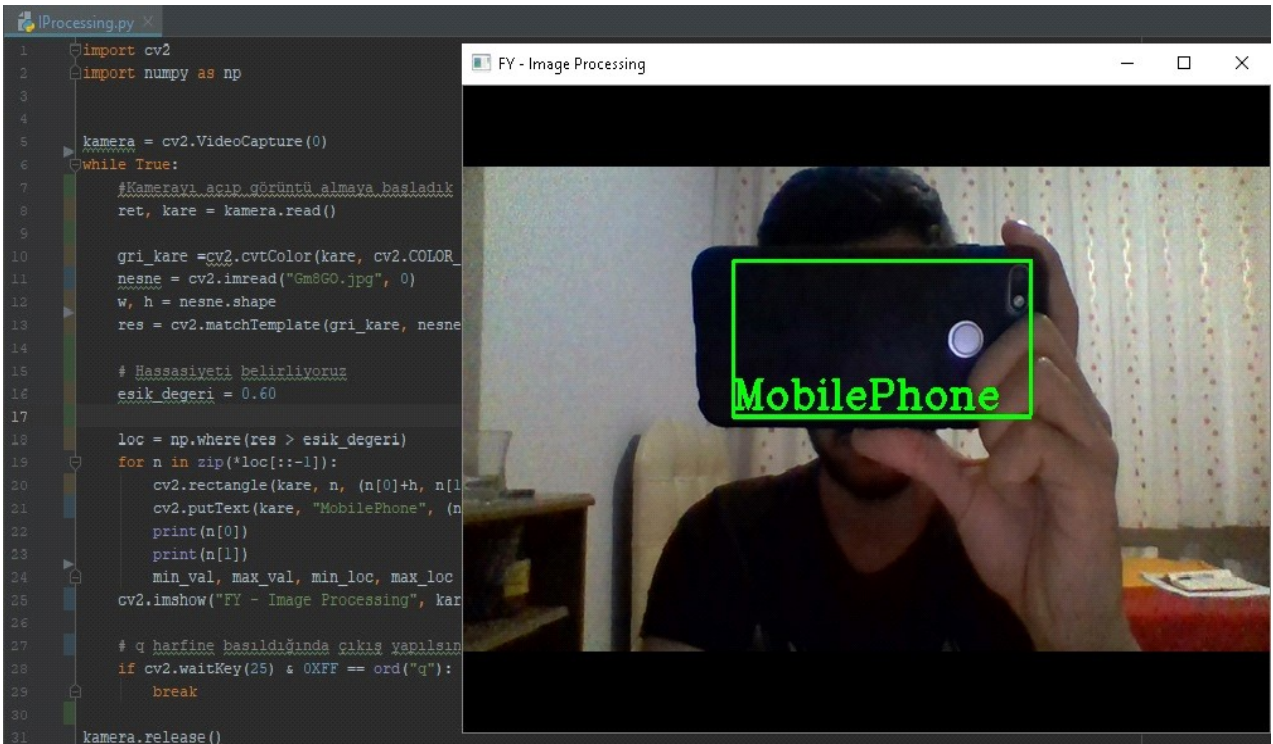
iProcessing.py ×

1 import cv2
2 import numpy as np
3
4
5 kamera = cv2.VideoCapture(0)
6 while True:
7     #Kamerayı açıp görüntü almaya başladık
8     ret, kare = kamera.read()
9
10     gri_kare =cv2.cvtColor(kare, cv2.COLOR_
11     nesne = cv2.imread("Gm8GO.jpg", 0)
12     w, h = nesne.shape
13     res = cv2.matchTemplate(gri_kare, nesne
14
15     # Hassasiyeti belirliyoruz
16     esik_degeri = 0.60
17
18     loc = np.where(res > esik_degeri)
19     for n in zip(*loc[::-1]):
20         cv2.rectangle(kare, n, (n[0]+h, n[1
21         cv2.putText(kare, "MobilePhone", (n
22         print(n[0])
23         print(n[1])
24         min_val, max_val, min_loc, max_loc
25     cv2.imshow("FY - Image Processing", kar
26
27     # q harfine basıldığında çıkış yapılsın
28     if cv2.waitKey(25) & 0XFF == ord("q"):
29         break
30
31 kamera.release()

FY - Image Processing

MobilePhone